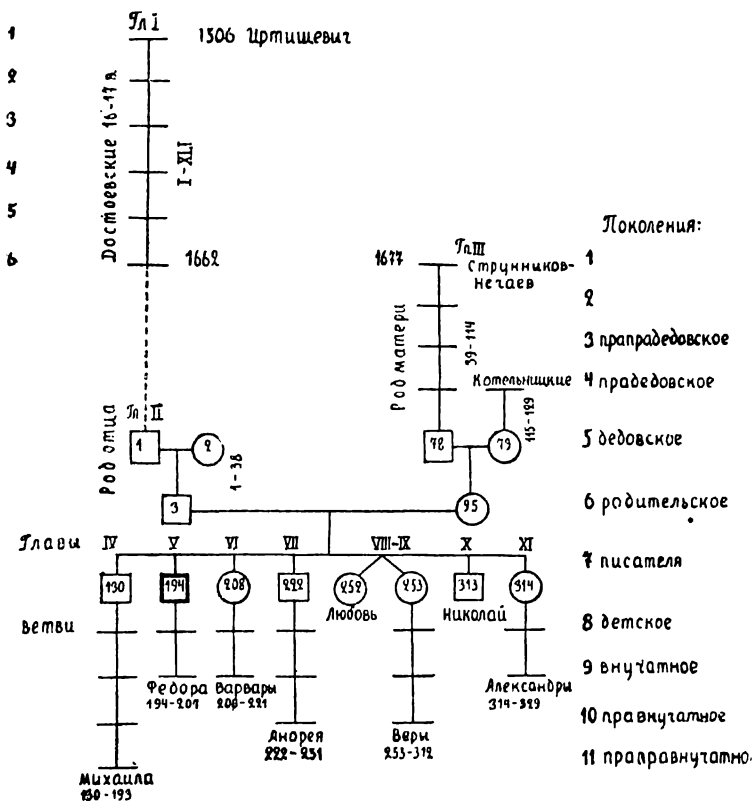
1
2
3
4
5
6

Гл I
1506 Иртищевич
Достоевские 16-17 в.
I-XII
1662

Поколения:
1677
Гл III
Стрункинов-Нечаев
1
2
Род матери
39-114
3 прапрадедовское
Котельницкие
4 прадедовское
Род отца
Гл II
1
2
1-38
78
79
115-129
5 дедовское
3
95
6 родительское
Главы
IV
V
VI
VII
VIII-IX
X
XI
7 писателя
130
194
208
222
252
253
313
314
ветви
Любовь
Николай
8 детское
Федора
194-207
Варвары
208-221
Александры
314-329
9 внучатное
Андрея
222-231
Веры
253-312
10 правнучатное
Михаила
130-193
11 праправнучатно